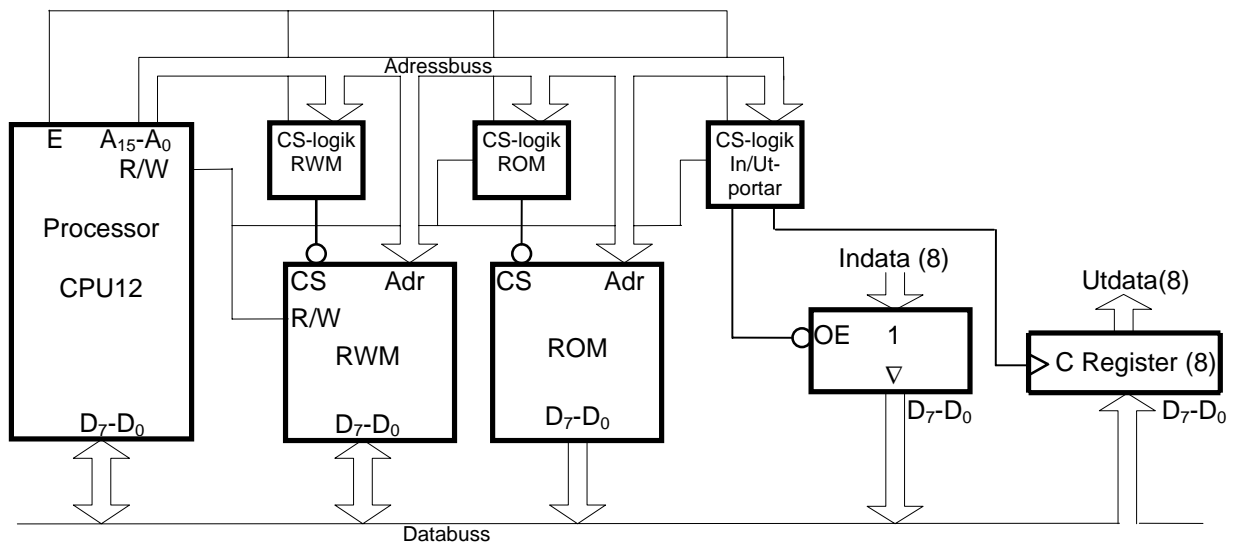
Adressbuss

E $A_{15}$-$A_0$
R/W

Processor

CPU12

$D_7$-$D_0$

CS-logik RWM

CS-logik ROM

CS-logik In/Ut-portar

CS Adr
R/W

RWM

$D_7$-$D_0$

CS Adr

ROM

$D_7$-$D_0$

Indata (8)

OE 1

∇

$D_7$-$D_0$

Utdata(8)

C Register (8)

$D_7$-$D_0$

Databuss